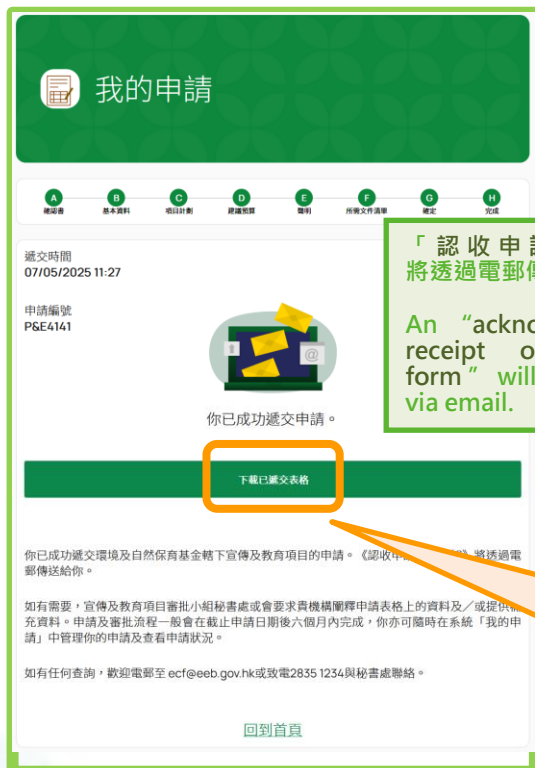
我的申請

A 確認書
B 基本資料
C 項目計劃
D 建議預算
E 聲明
F 所需文件清單
G 確定
H 完成

遞交時間
07/05/2025 11:27

申請編號
P&E4141

「認收申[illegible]
將透過電郵傳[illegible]

An "ackno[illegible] receipt o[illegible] form" will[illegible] via email.

你已成功遞交申請。

下載已遞交表格

你已成功遞交環境及自然保育基金轄下宣傳及教育項目的申請。《認收申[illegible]》將透過電郵傳送給你。

如有需要，宣傳及教育項目審批小組秘書處或會要求貴機構闡釋申請表格上的資料及／或提供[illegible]充資料。申請及審批流程一般會在截止申請日期後六個月內完成，你亦可隨時在系統「我的申請」中管理你的申請及查看申請狀況。

如有任何查詢，歡迎電郵至 ecf@eeb.gov.hk或致電2835 1234與秘書處聯絡。

回到首頁